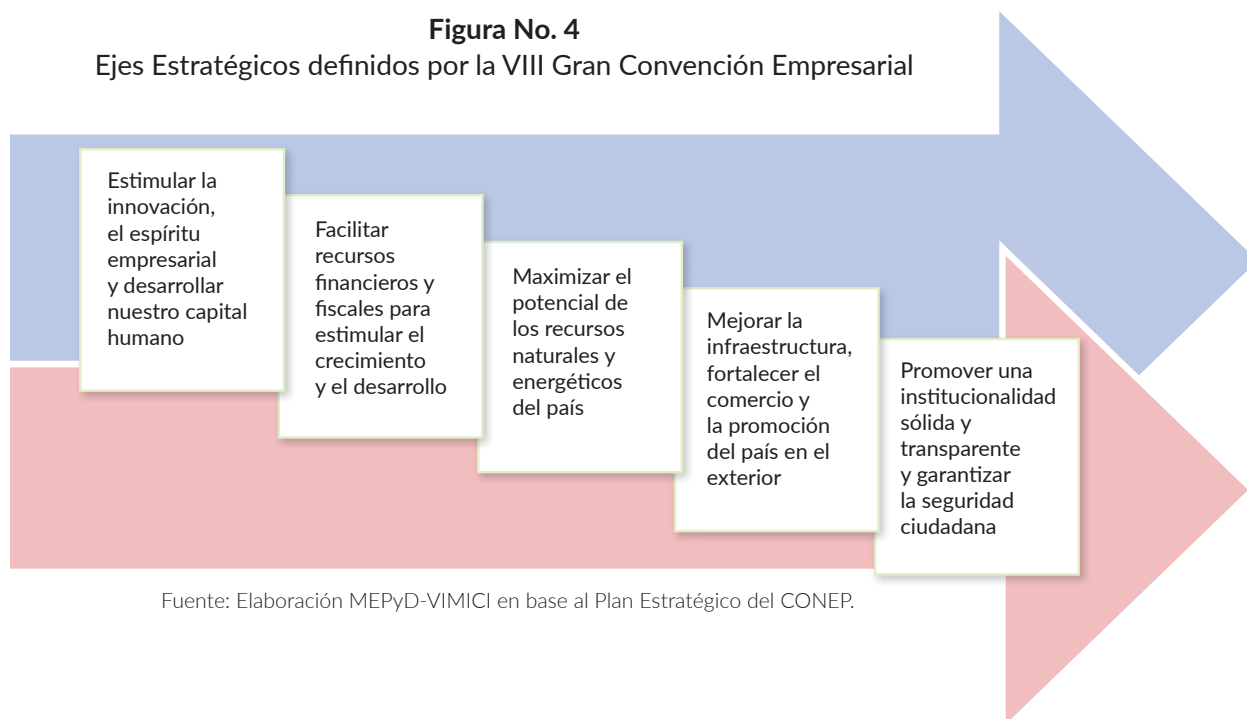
**Figura No. 4**
Ejes Estratégicos definidos por la VIII Gran Convención Empresarial

Estimular la innovación, el espíritu empresarial y desarrollar nuestro capital humano

Facilitar recursos financieros y fiscales para estimular el crecimiento y el desarrollo

Maximizar el potencial de los recursos naturales y energéticos del país

Mejorar la infraestructura, fortalecer el comercio y la promoción del país en el exterior

Promover una institucionalidad sólida y transparente y garantizar la seguridad ciudadana

Fuente: Elaboración MEPyD-VIMICI en base al Plan Estratégico del CONEP.